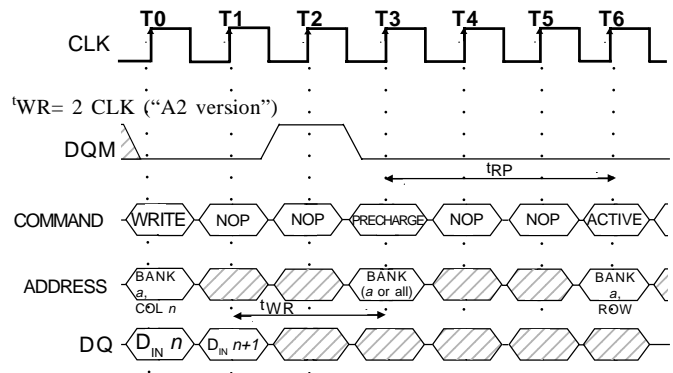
T0 T1 T2 T3 T4 T5 T6

CLK

$^{t}$WR= 2 CLK ("A2 version")

DQM

tRP

COMMAND WRITE NOP NOP PRECHARGE NOP NOP ACTIVE

ADDRESS BANK $a$, COL $n$ BANK ($a$ or all) BANK $a$, ROW

tWR

DQ $D_{IN}$ $n$ $D_{IN}$ $n+1$